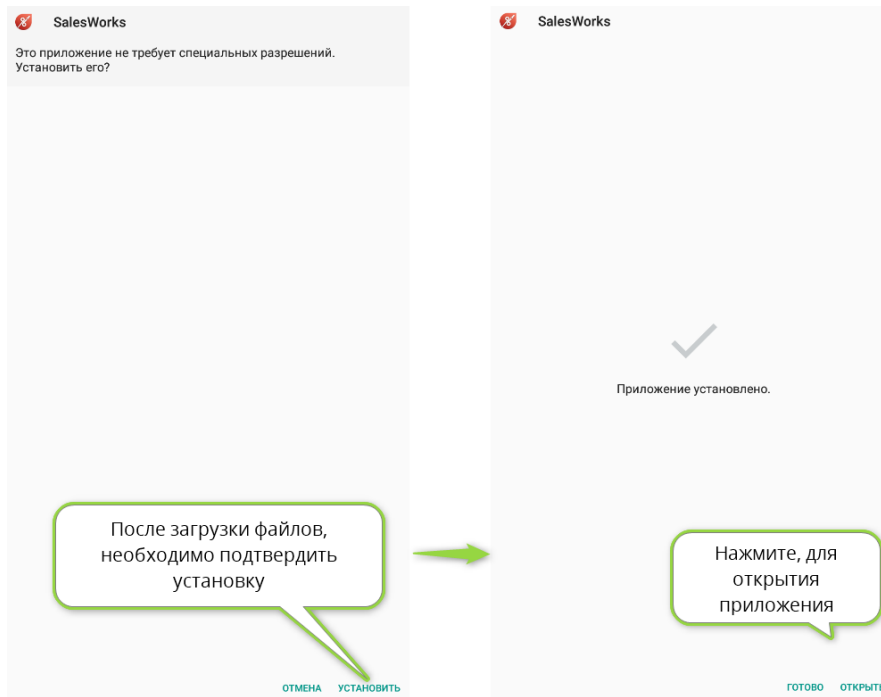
SalesWorks

Это приложение не требует специальных разрешений. Установить его?

После загрузки файлов, необходимо подтвердить установку

ОТМЕНА УСТАНОВИТЬ

SalesWorks

Приложение установлено.

Нажмите, для открытия приложения

ГОТОВО ОТКРЫТЬ